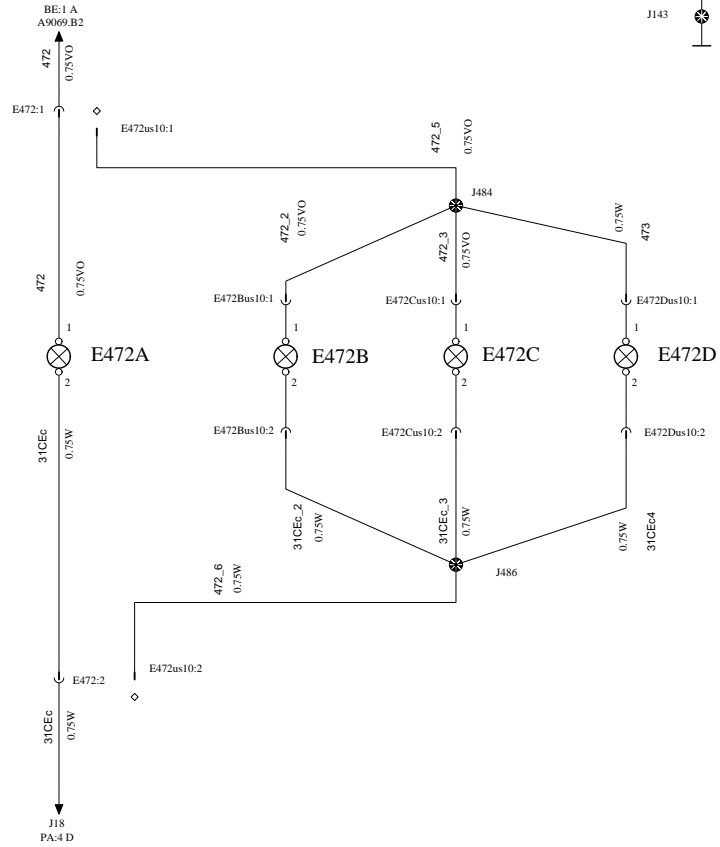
BE:1 A
A9069.B2

J143

472
0.75VO

E472:1

E472us10:1

472_5
0.75VO

J484

472_2
0.75VO

472_3
0.75VO

0.75W
473

472
0.75VO

E472Bus10:1

E472Cus10:1

E472Dus10:1

1
E472A
2

1
E472B
2

1
E472C
2

1
E472D
2

31CEc
0.75W

E472Bus10:2

E472Cus10:2

E472Dus10:2

31CEc_2
0.75W

31CEc_3
0.75W

0.75W
31CEc4

J486

472_6
0.75W

E472us10:2

E472:2

31CEc
0.75W

J18
PA:4 D